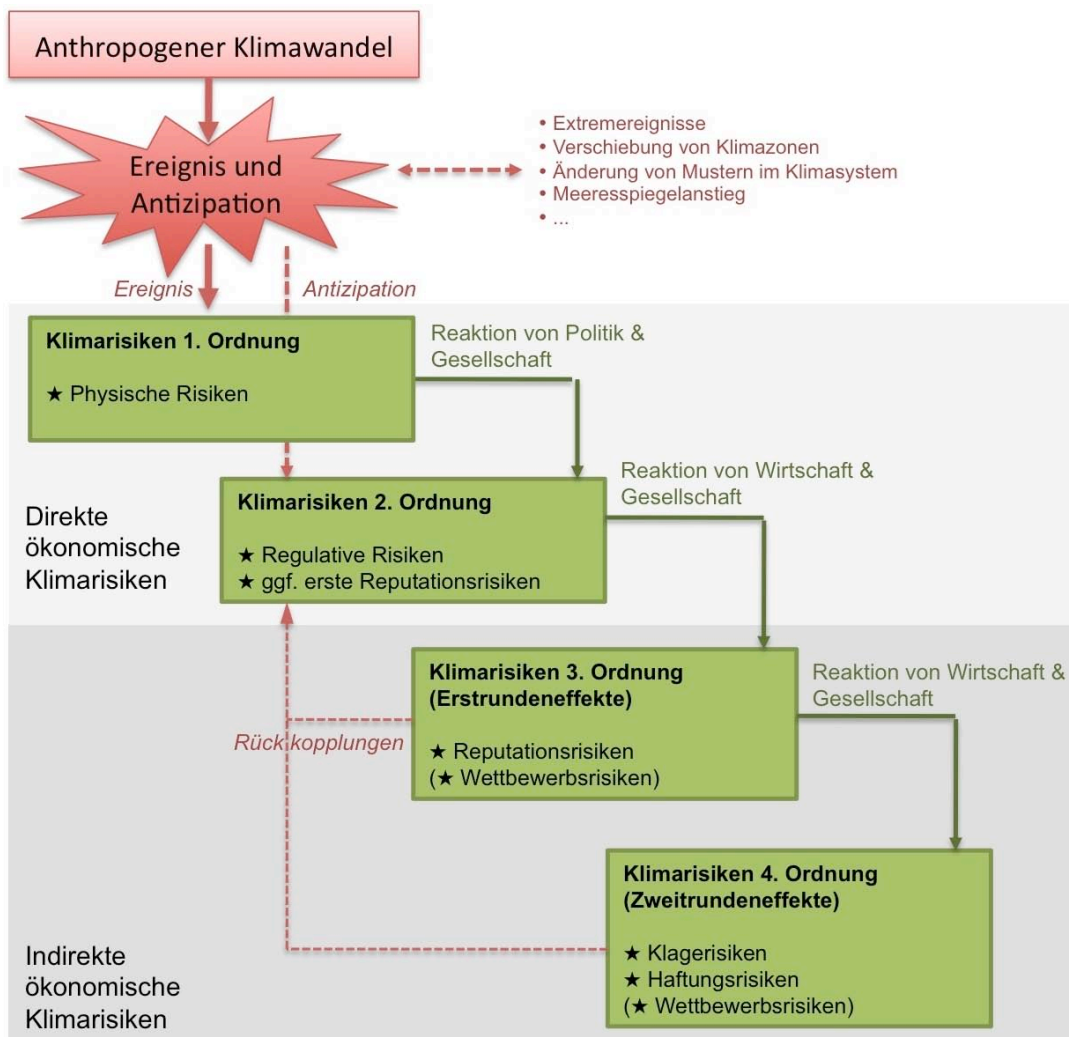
Anthropogener Klimawandel

Ereignis und Antizipation

• Extremereignisse
• Verschiebung von Klimazonen
• Änderung von Mustern im Klimasystem
• Meeresspiegelanstieg
• ...

Ereignis

Antizipation

Klimarisiken 1. Ordnung

★ Physische Risiken

Reaktion von Politik & Gesellschaft

Direkte ökonomische Klimarisiken

Klimarisiken 2. Ordnung

★ Regulative Risiken
★ ggf. erste Reputationsrisiken

Reaktion von Wirtschaft & Gesellschaft

Klimarisiken 3. Ordnung (Erstrundeneffekte)

★ Reputationsrisiken
(★ Wettbewerbsrisiken)

Rück kopplungen

Reaktion von Wirtschaft & Gesellschaft

Klimarisiken 4. Ordnung (Zweitrundeneffekte)

★ Klagerisiken
★ Haftungsrisiken
(★ Wettbewerbsrisiken)

Indirekte ökonomische Klimarisiken